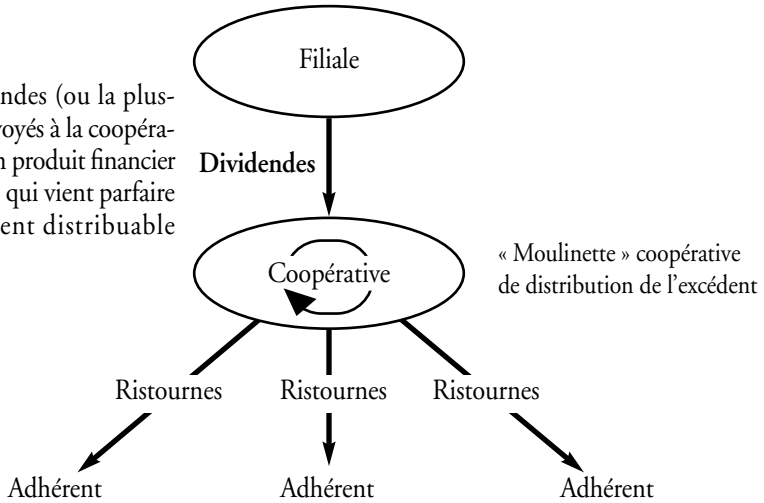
ndes (ou la plus-
royés à la coopéra-
n produit financier
qui vient parfaire
ent distribuable

Filiale

Dividendes

Coopérative

« Moulinette » coopérative de distribution de l'excédent

Ristournes

Ristournes

Ristournes

Adhérent

Adhérent

Adhérent